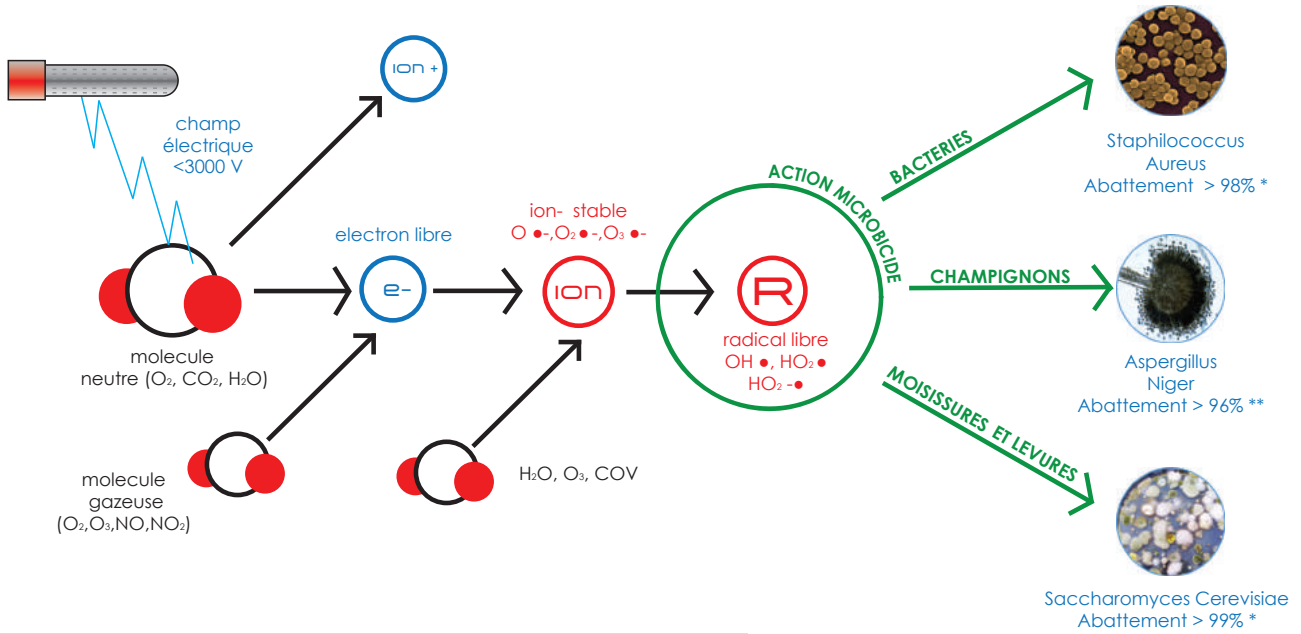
ion +

champ
électrique
<3000 V

electron libre

e-

ion- stable
O ●-,$O_2$●-,$O_3$●-

ion

R

radical libre
OH ●, $HO_2$●
$HO_2$ -●

molecule
neutre ($O_2$, $CO_2$, $H_2O$)

molecule
gazeuse
($O_2$,$O_3$,NO,$NO_2$)

$H_2O$, $O_3$, COV

ACTION MICROBICIDE

BACTERIES

CHAMPIGNONS

MOISISSURES ET LEVURES

Staphilococcus
Aureus
Abattement > 98% *

Aspergillus
Niger
Abattement > 96% **

Saccharomyces Cerevisiae
Abattement > 99% *